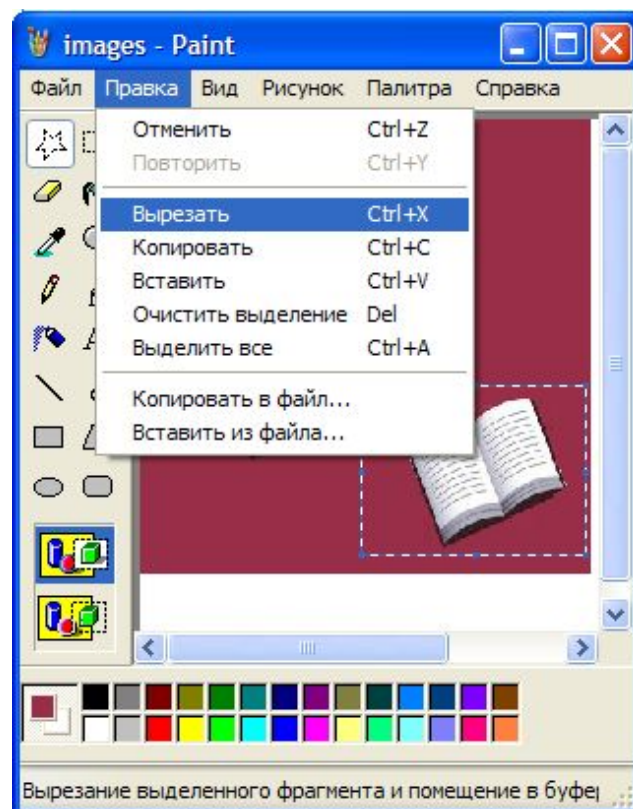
images - Paint

Файл Правка Вид Рисунок Палитра Справка

Отменить Ctrl+Z
Повторить Ctrl+Y
Вырезать Ctrl+X
Копировать Ctrl+C
Вставить Ctrl+V
Очистить выделение Del
Выделить все Ctrl+A
Копировать в файл...
Вставить из файла...

Вырезание выделенного фрагмента и помещение в буфе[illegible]